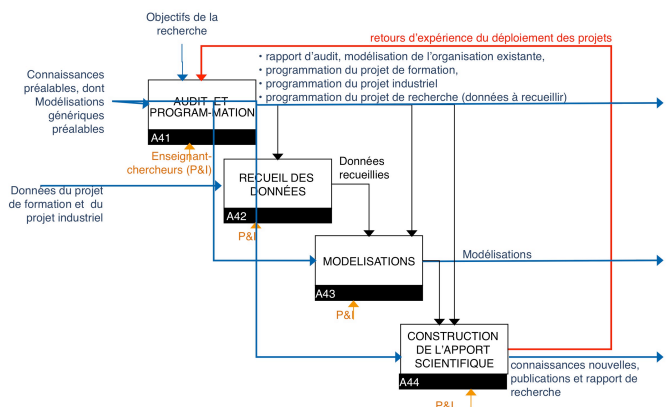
Objectifs de la recherche

retours d'expérience du déploiement des projets

Connaissances préalables, dont Modélisations génériques préalables

AUDIT ET PROGRAMMATION

A41

Enseignant-chercheurs (P&I)

• rapport d'audit, modélisation de l'organisation existante,
• programmation du projet de formation,
• programmation du projet industriel
• programmation du projet de recherche (données à recueillir)

Données du projet de formation et du projet industriel

RECUEIL DES DONNÉES

A42

P&I

Données recueillies

MODELISATIONS

A43

P&I

Modélisations

CONSTRUCTION DE L'APPORT SCIENTIFIQUE

A44

P&I

connaissances nouvelles, publications et rapport de recherche